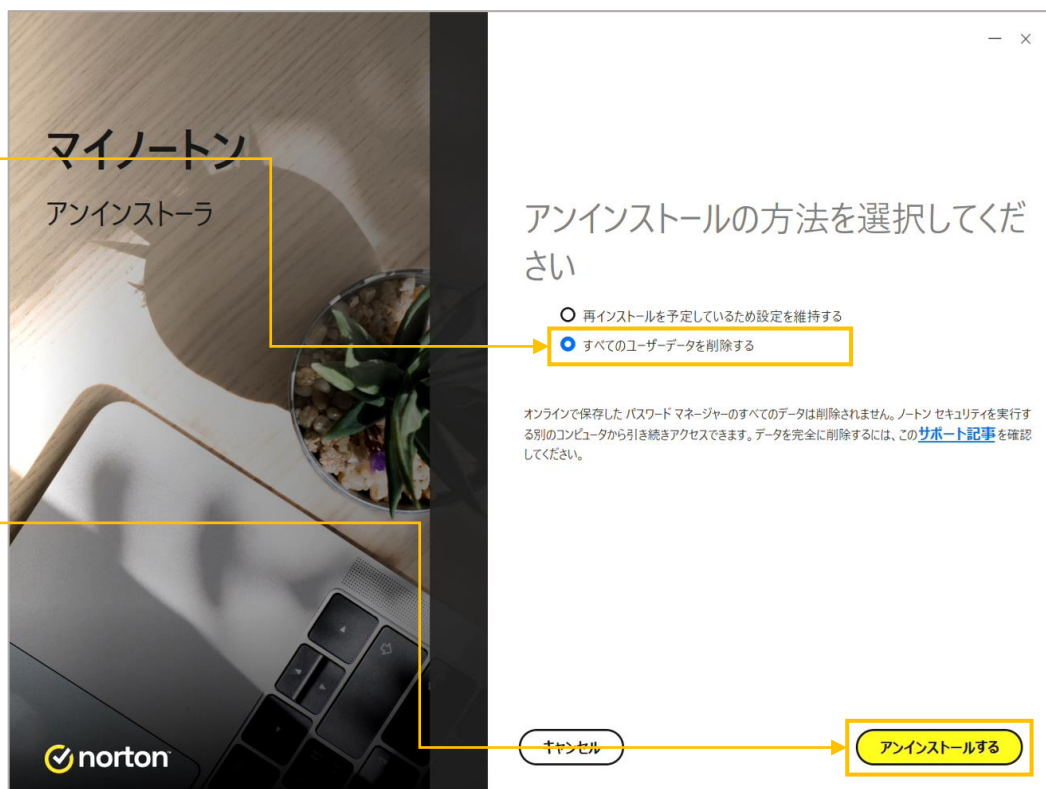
マイノートン

アンインストーラ

— ×

アンインストールの方法を選択してください

再インストールを予定しているため設定を維持する

すべてのユーザーデータを削除する

オンラインで保存した パスワード マネージャーのすべてのデータは削除されません。ノートン セキュリティを実行する別のコンピュータから引き続きアクセスできます。データを完全に削除するには、このサポート記事を確認してください。

norton

キャンセル

アンインストールする